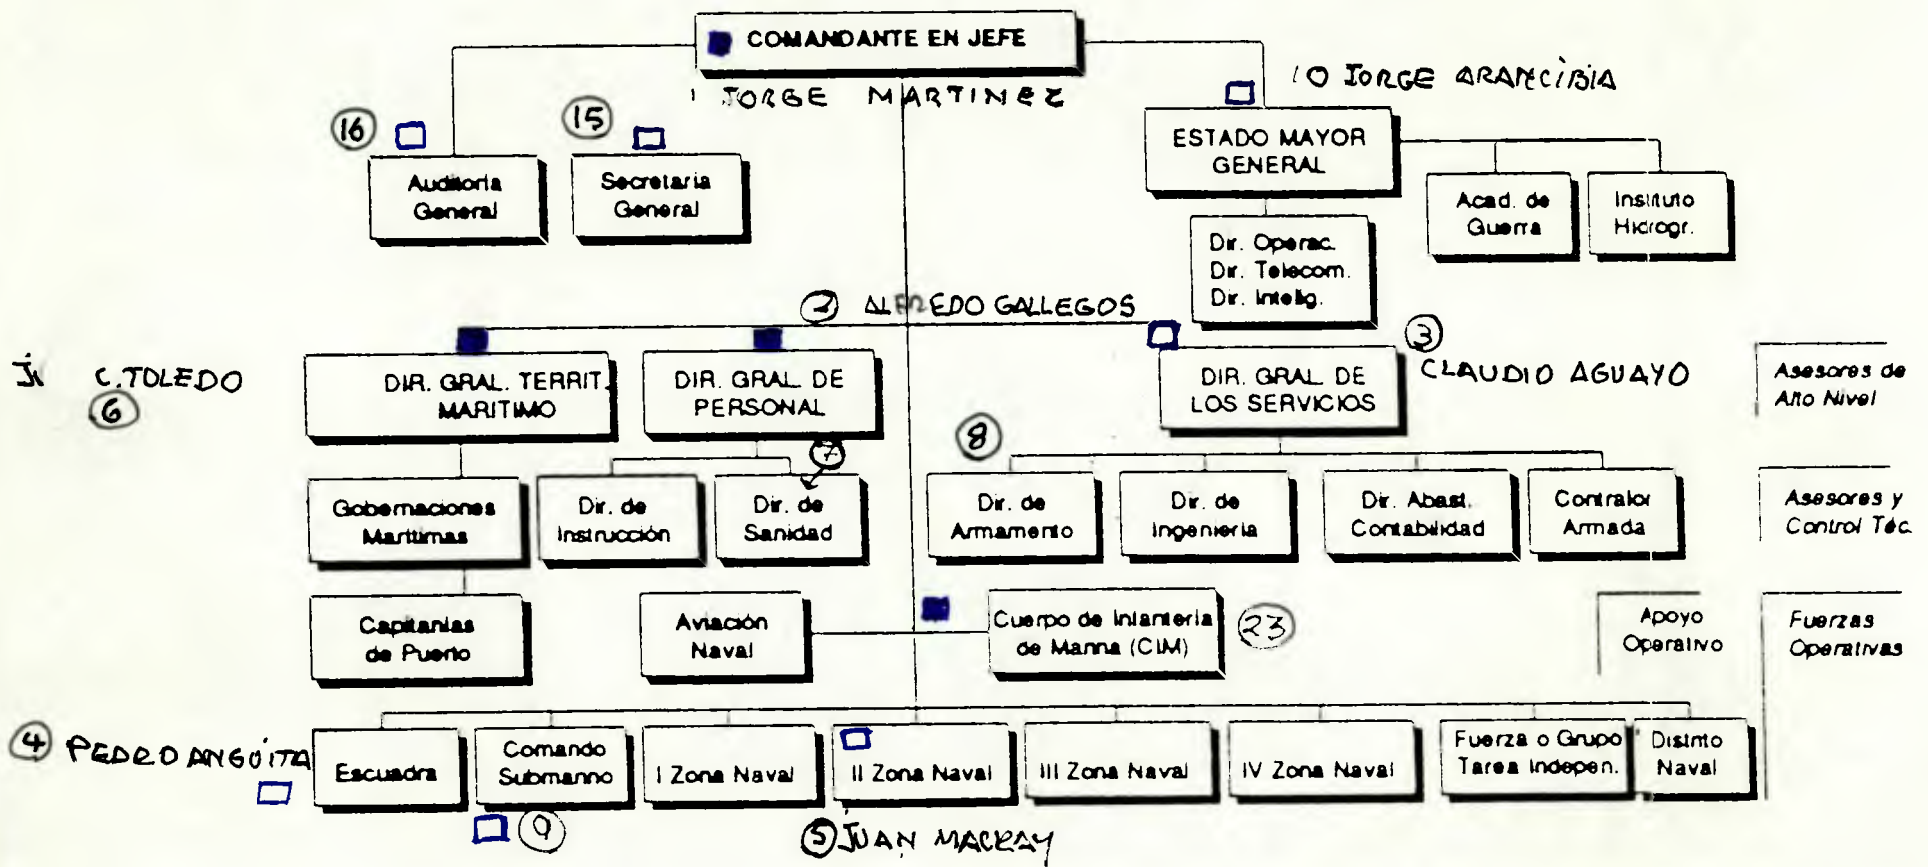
COMANDANTE EN JEFE

1 JORGE MARTINEZ

10 JORGE ARANCIBIA

16 Auditoria General

15 Secretaria General

ESTADO MAYOR GENERAL

Acad. de Guerra

Instituto Hidrogr.

Dir. Operac.
Dir. Telecom.
Dir. Intelig.

2 ALFREDO GALLEGOS

JL C.TOLEDO 6

DIR. GRAL. TERRIT. MARITIMO

DIR. GRAL. DE PERSONAL

3 CLAUDIO AGUAYO

DIR. GRAL. DE LOS SERVICIOS

Asesores de Alto Nivel

7

8

Gobernaciones Maritimas

Dir. de Instrucción

Dir. de Sanidad

Dir. de Armamento

Dir. de Ingeniería

Dir. Abast. Contabilidad

Contralor Armada

Asesores y Control Téc.

Capitanias de Puerto

Aviación Naval

Cuerpo de Infantería de Marina (CIM) 23

Apoyo Operativo

Fuerzas Operativas

4 PEDRO ANGUITA

Escuadra

Comando Submarino

I Zona Naval

II Zona Naval

III Zona Naval

IV Zona Naval

Fuerza o Grupo Tarea Indepen.

Distrito Naval

9

5 JUAN MACKAY